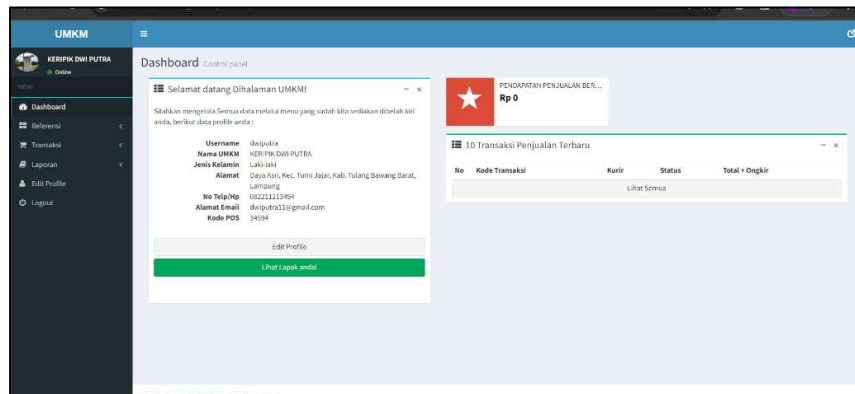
UMKM

KERIPIK DWI PUTRA
Online

MENU
Dashboard
Referensi
Transaksi
Laporan
Edit Profile
Logout

Dashboard Control panel

Selamat datang Dihalaman UMKM!

Silahkan mengelola Semua data melalui menu yang sudah kita sediakan disebelah kiri anda, berikut data profile anda :

| | |
|---|---|
| Username | dwiputra |
| Nama UMKM | KERIPIK DWI PUTRA |
| Jenis Kelamin | Laki-laki |
| Alamat | Daya Asri, Kec. Tumi Jajar, Kab. Tulang Bawang Barat, Lampung |
| No Telp/Hp | 082211213454 |
| Alamat Email | dwiputra11@gmail.com |
| Kode POS | 34594 |

Edit Profile
Lihat Lapak anda!

PENDAPATAN PENJUALAN BER...
Rp 0

10 Transaksi Penjualan Terbaru

| No | Kode Transaksi | Kurir | Status | Total + Ongkir |
|---|---|---|---|---|

Lihat Semua